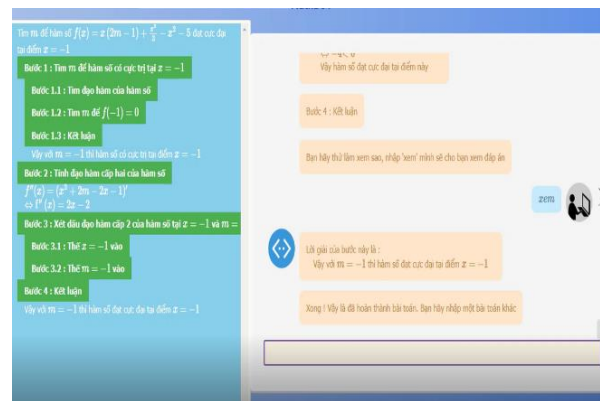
Tìm m để hàm số $f(x) = x(2m-1) + \frac{x^3}{3} - x^2 - 5$ đạt cực đại tại điểm $x = -1$

Bước 1 : Tìm m để hàm số có cực trị tại $x = -1$

Bước 1.1 : Tìm đạo hàm của hàm số

Bước 1.2 : Tìm m để $f(-1) = 0$

Bước 1.3 : Kết luận

Vậy với $m = -1$ thì hàm số có cực trị tại điểm $x = -1$

Bước 2 : Tính đạo hàm cấp hai của hàm số

$f''(x) = (x^2 + 2m - 2x - 1)'$

$\Leftrightarrow f''(x) = 2x - 2$

Bước 3 : Xét dấu đạo hàm cấp 2 của hàm số tại $x = -1$ và m =

Bước 3.1 : Thế $x = -1$ vào

Bước 3.2 : Thế $m = -1$ vào

Bước 4 : Kết luận

Vậy với $m = -1$ thì hàm số đạt cực đại tại điểm $x = -1$

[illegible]

Vậy hàm số đạt cực đại tại điểm này

Bước 4 : Kết luận

Bạn hãy thử làm xem sao, nhập 'xem' mình sẽ cho bạn xem đáp án

xem

Lời giải của bước này là :
Vậy với $m = -1$ thì hàm số đạt cực đại tại điểm $x = -1$

Xong ! Vậy là đã hoàn thành bài toán. Bạn hãy nhập một bài toán khác